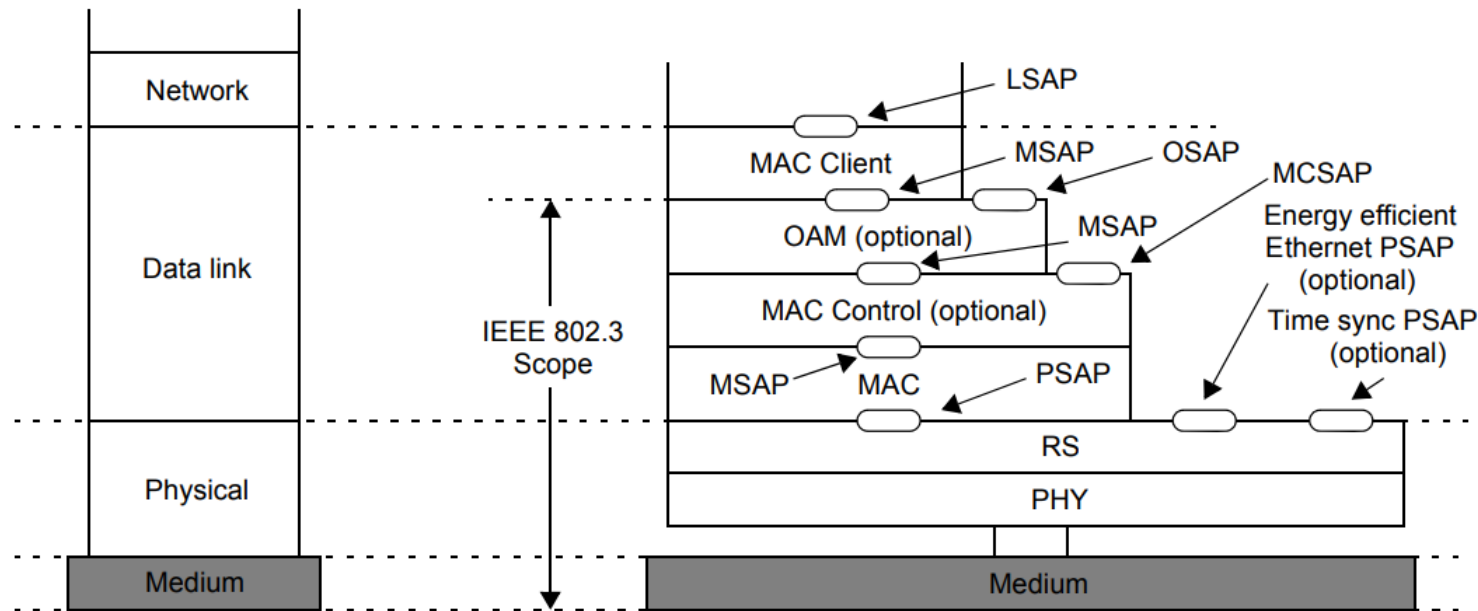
Network

Data link

Physical

Medium

IEEE 802.3 Scope

LSAP

MAC Client

MSAP

OSAP

MCSAP

Energy efficient Ethernet PSAP (optional)

OAM (optional)

MSAP

MAC Control (optional)

Time sync PSAP (optional)

MSAP

MAC

PSAP

RS

PHY

Medium